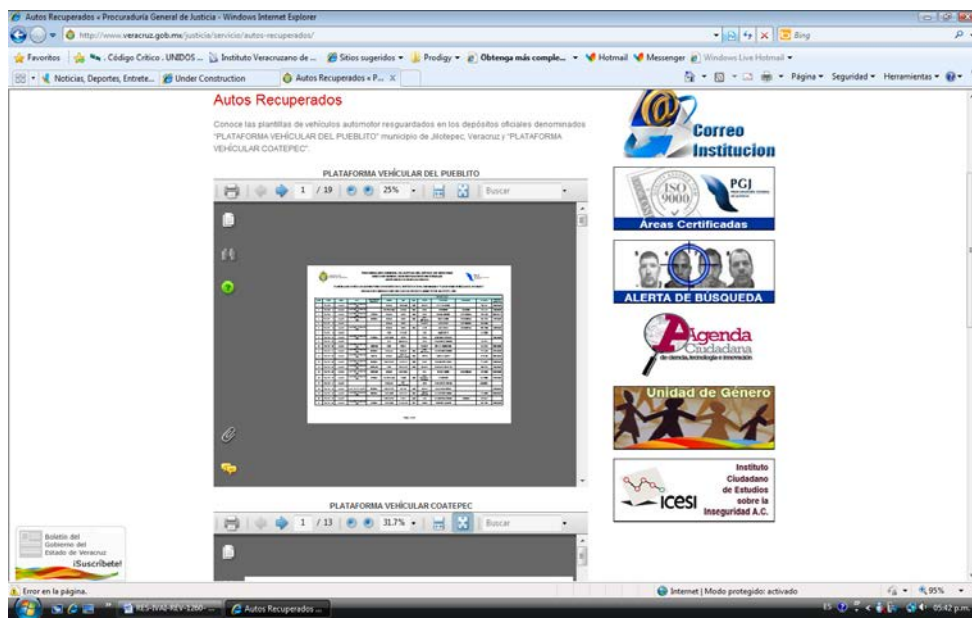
Autos Recuperados « Procuraduría General de Justicia - Windows Internet Explorer

http://www.veracruz.gob.mx/justicia/servicio/autos-recuperados/

Bing

Favoritos | Código Crítico . UNIDOS ... | Instituto Veracruzano de ... | Sitios sugeridos | Prodigy | Obtenga más comple... | Hotmail | Messenger | Windows Live Hotmail

Noticias, Deportes, Entrete... | Under Construction | Autos Recuperados « P... ×

Página | Seguridad | Herramientas

Autos Recuperados

Conoce las plantillas de vehículos automotor resguardados en los depósitos oficiales denominados "PLATAFORMA VEHÍCULAR DEL PUEBLITO" municipio de Jilotepec, Veracruz y "PLATAFORMA VEHÍCULAR COATEPEC".

PLATAFORMA VEHÍCULAR DEL PUEBLITO

1 / 19 | 25% | Buscar

PLATAFORMA VEHÍCULAR COATEPEC

1 / 13 | 31.7% | Buscar

Correo Institucion

ISO 9000 PGJ

Áreas Certificadas

ALERTA DE BÚSQUEDA

Agenda Ciudadana de ciencia, tecnología e innovación

Unidad de Género

icesi Instituto Ciudadano de Estudios sobre la Inseguridad A.C.

Boletín del Gobierno del Estado de Veracruz ¡Suscríbete!

Error en la página.

Internet | Modo protegido: activado

95%

RES-IVAI-REV-1260-...

Autos Recuperados ...

ES 05:42 p.m.